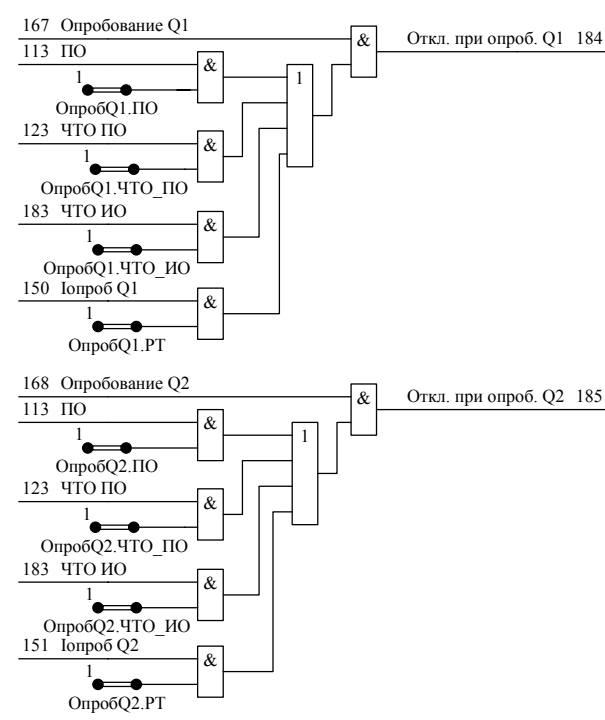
167 Опробование Q1

113 ПО

1

ОпробQ1.ПО

123 ЧТО ПО

1

ОпробQ1.ЧТО_ПО

183 ЧТО ИО

1

ОпробQ1.ЧТО_ИО

150 Iопроб Q1

1

ОпробQ1.РТ

&

&

&

&

1

&

Откл. при опроб. Q1 184

168 Опробование Q2

113 ПО

1

ОпробQ2.ПО

123 ЧТО ПО

1

ОпробQ2.ЧТО_ПО

183 ЧТО ИО

1

ОпробQ2.ЧТО_ИО

151 Iопроб Q2

1

ОпробQ2.РТ

&

&

&

&

1

&

Откл. при опроб. Q2 185